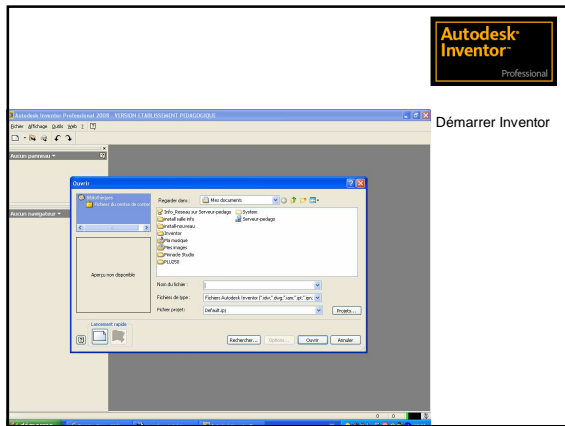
Autodesk® Inventor™ Professional

Autodesk Inventor Professional 2008 - VERSION ETABLISSEMENT PEDAGOGIQUE

Fichier Affichage Outils Web ? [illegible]

Aucun panneau ▾

Aucun navigateur ▾

Ouvrir

Bibliothèques

Fichiers du centre de contenu

Aperçu non disponible

Lancement rapide

Regarder dans : Mes documents

Info_Reseau sur Serveur-pedago

install salle info

installreseau

inventor

Ma musique

Mes images

Pinnacle Studio

PLU250

System

Serveur-pedago

Nom du fichier :

Fichiers de type : Fichiers Autodesk Inventor (*.idw;*.dwg;*.iam;*.ipt;*.ipn;

Fichier projet : Default.ipj

Projets...

Rechercher...

Options...

Ouvrir

Annuler

Démarrer Inventor

démarrer